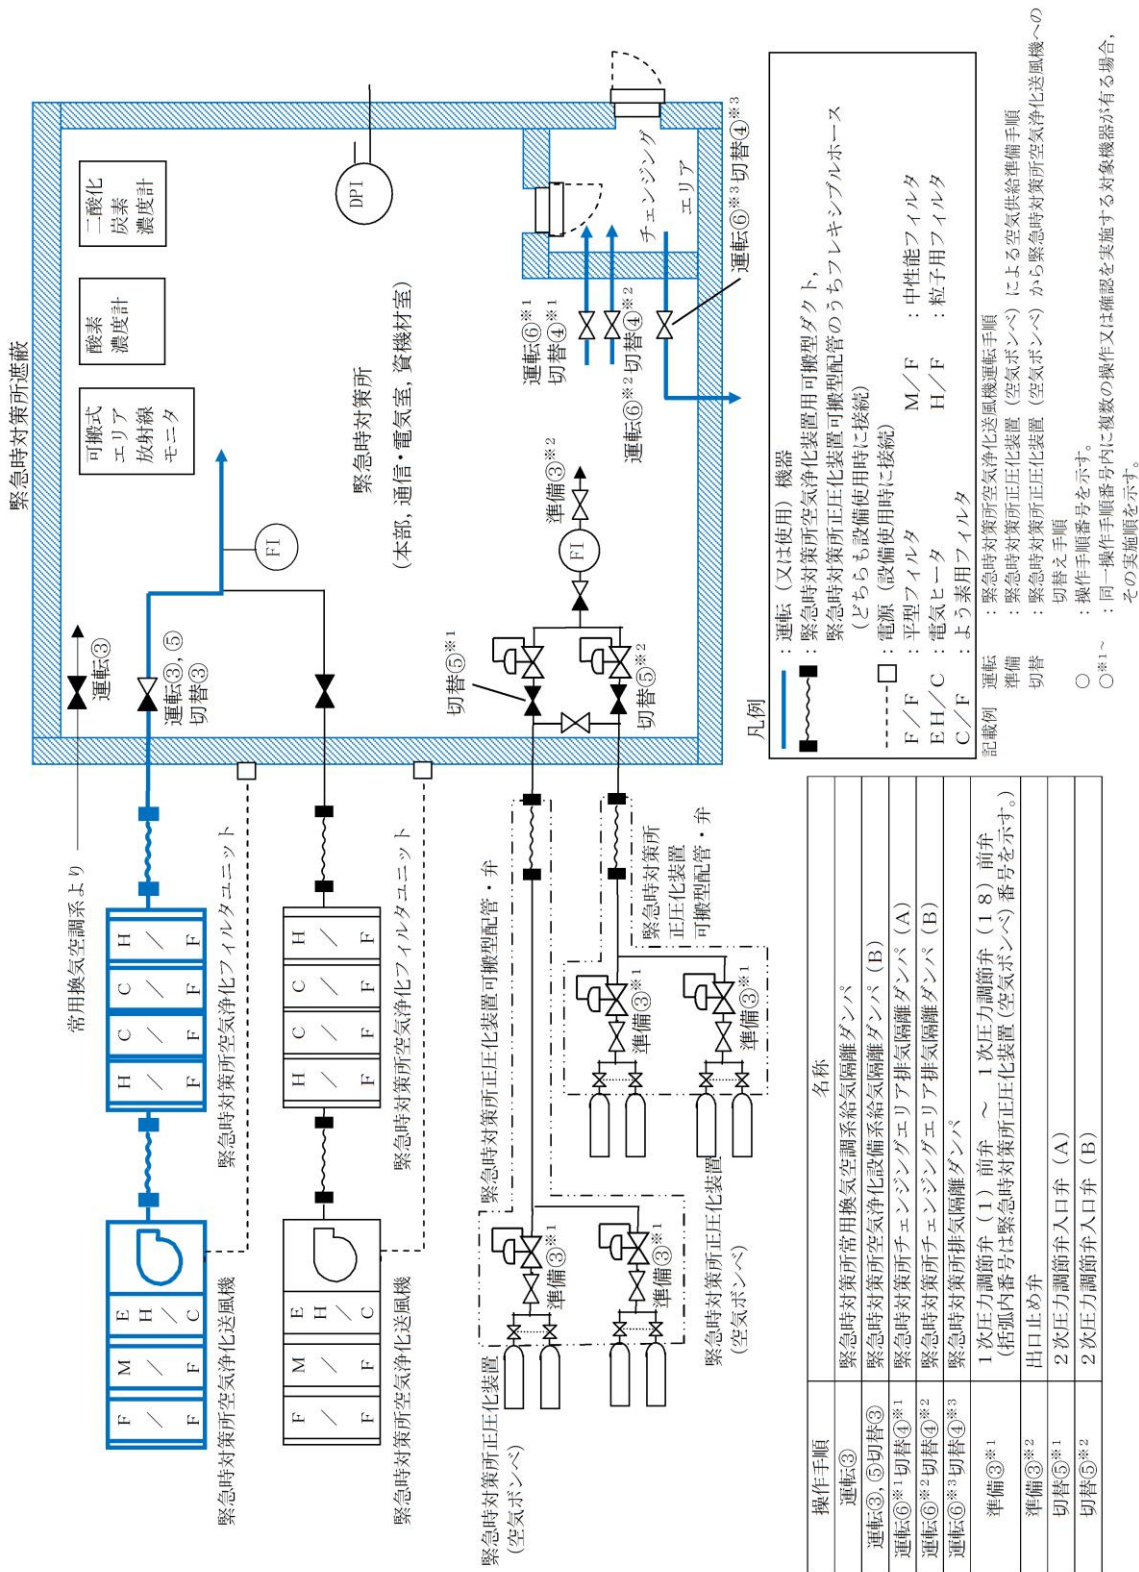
緊急時対策所遮蔽

二酸化炭素濃度計

酸素濃度計

可搬式エリア放射線モニタ

DPI

FI

緊急時対策所
（本部，通信・電気室，資機材室）

チェンジングエリア

運転③

運転③，⑤
切替③

準備③※2

FI

切替⑤※1

切替⑤※2

運転⑥※1
切替④※1

運転⑥※2切替④※2

運転⑥※3切替④※3

常用換気空調系より

緊急時対策所空気浄化フィルタユニット

緊急時対策所空気浄化フィルタユニット

緊急時対策所空気浄化送風機

緊急時対策所空気浄化送風機

緊急時対策所正圧化装置可搬型配管・弁

緊急時対策所正圧化装置可搬型配管・弁

準備③※1

準備③※1

準備③※1

準備③※1

緊急時対策所正圧化装置（空気ボンベ）

緊急時対策所正圧化装置（空気ボンベ）

緊急時対策所正圧化装置（空気ボンベ）

凡例
：運転（又は使用）機器
：緊急時対策所空気浄化装置用可搬型ダクト，緊急時対策所正圧化装置可搬型配管のうちフレキシブルホース（どちらも設備使用時に接続）
：電源（設備使用時に接続）
F／F　：平型フィルタ　　M／F　：中性能フィルタ
EH／C　：電気ヒータ　　H／F　：粒子用フィルタ
C／F　：よう素用フィルタ

記載例　運転　：緊急時対策所空気浄化送風機運転手順
準備　：緊急時対策所正圧化装置（空気ボンベ）による空気供給準備手順
切替　：緊急時対策所正圧化装置（空気ボンベ）から緊急時対策所空気浄化送風機への切替え手順
○　：操作手順番号を示す。
○※1～　：同一操作手順番号内に複数の操作又は確認を実施する対象機器が有る場合，その実施順を示す。

| 操作手順 | 名称 |
|---|---|
| 運転③ | 緊急時対策所常用換気空調系給気隔離ダンパ |
| 運転③，⑤切替③ | 緊急時対策所空気浄化設備系給気隔離ダンパ（B） |
| 運転⑥※1切替④※1 | 緊急時対策所チェンジングエリア排気隔離ダンパ（A） |
| 運転⑥※2切替④※2 | 緊急時対策所チェンジングエリア排気隔離ダンパ（B） |
| 運転⑥※3切替④※3 | 緊急時対策所排気隔離ダンパ |
| 準備③※1 | 1次圧力調節弁（1）前弁　～　1次圧力調節弁（18）前弁（括弧内番号は緊急時対策所正圧化装置（空気ボンベ）番号を示す。） |
| 準備③※2 | 出口止め弁 |
| 切替⑤※1 | 2次圧力調節弁入口弁（A） |
| 切替⑤※2 | 2次圧力調節弁入口弁（B） |